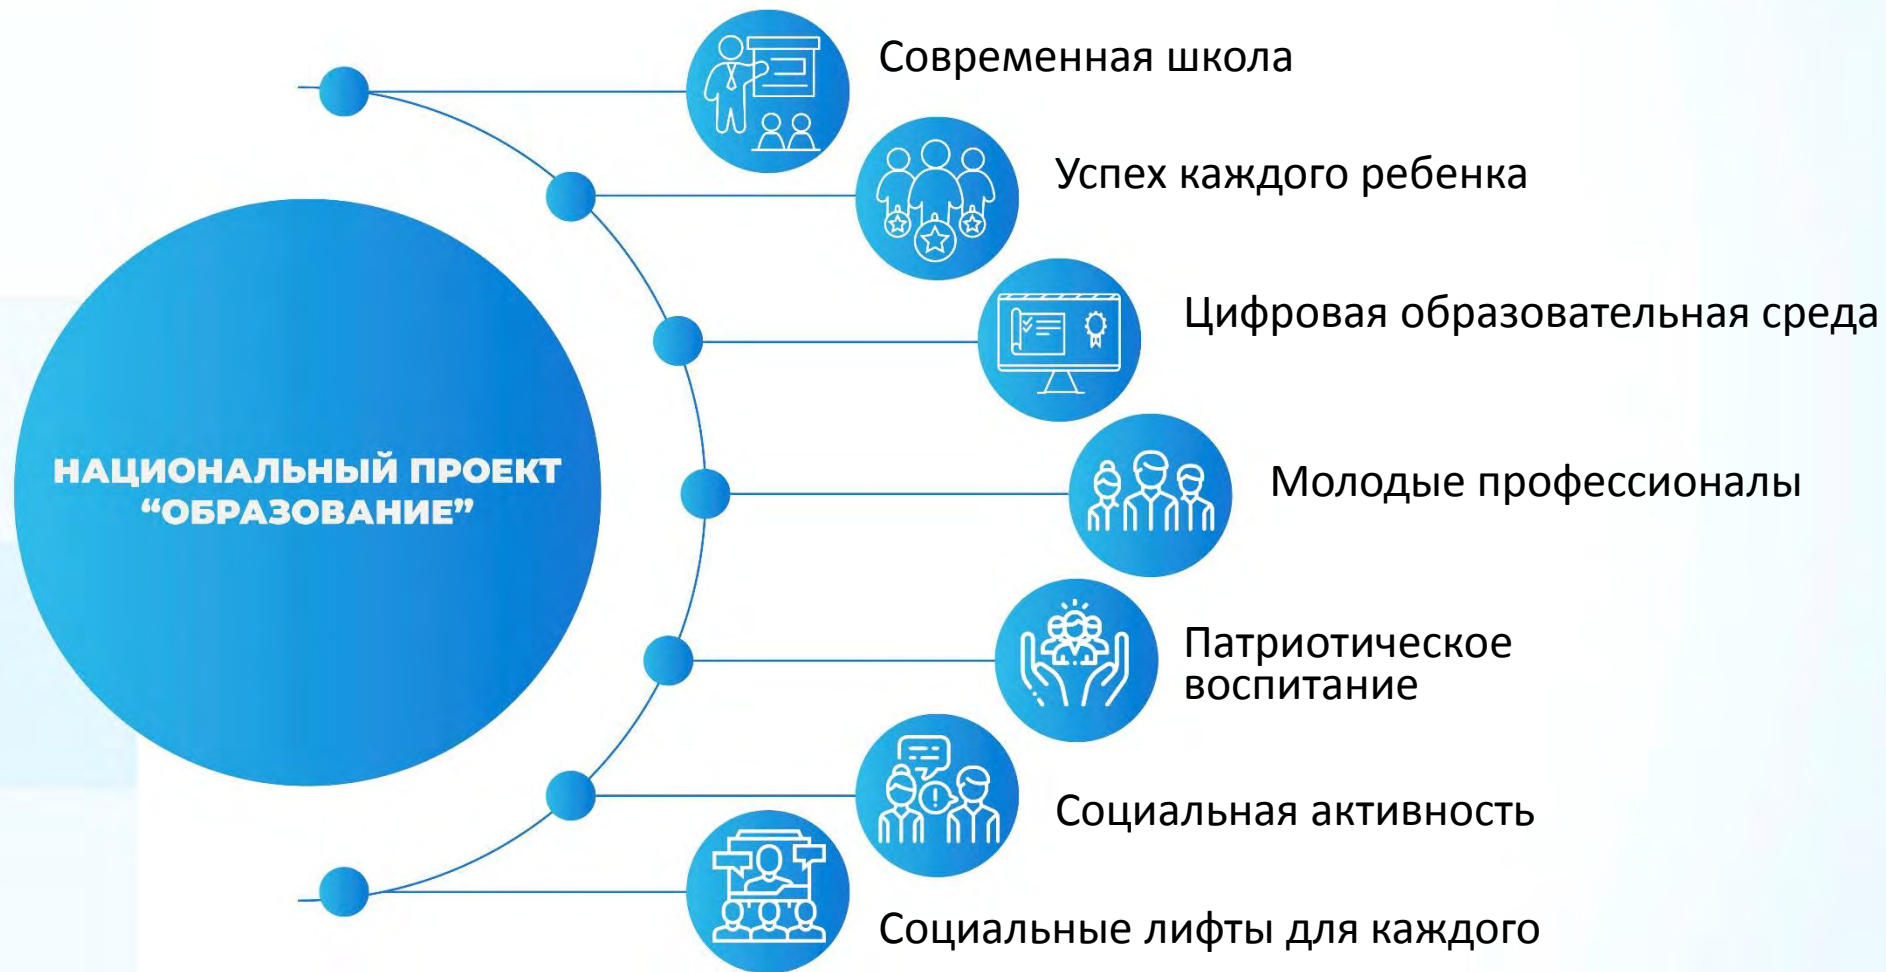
НАЦИОНАЛЬНЫЙ ПРОЕКТ “ОБРАЗОВАНИЕ”

Современная школа

Успех каждого ребенка

Цифровая образовательная среда

Молодые профессионалы

Патриотическое воспитание

Социальная активность

Социальные лифты для каждого